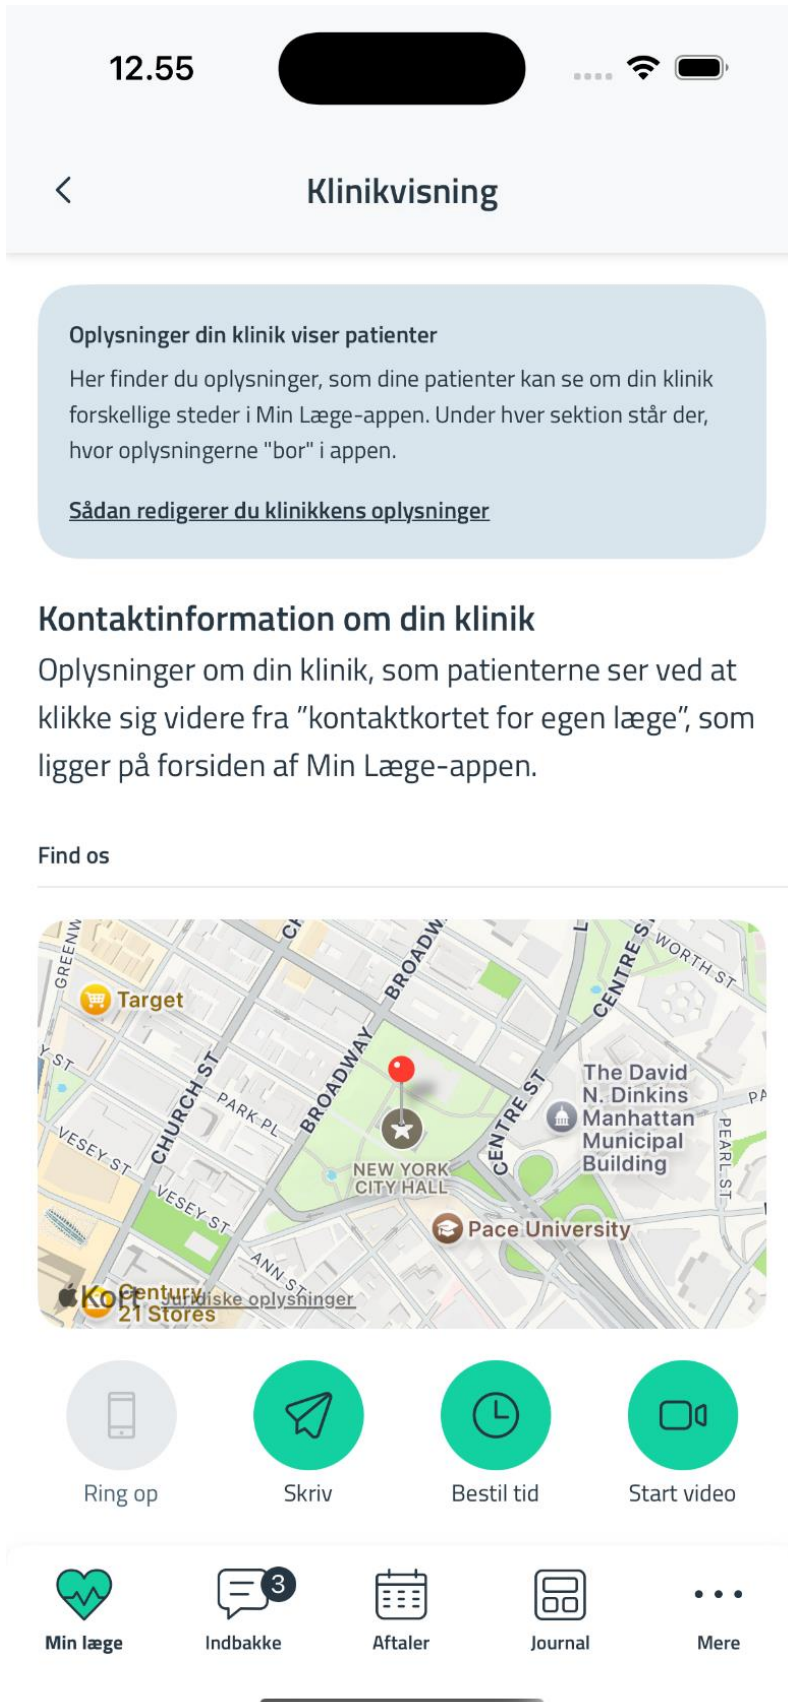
12.55

Klinikvisning

Oplysninger din klinik viser patienter

Her finder du oplysninger, som dine patienter kan se om din klinik forskellige steder i Min Læge-appen. Under hver sektion står der, hvor oplysningerne "bor" i appen.

Sådan redigerer du klinikkens oplysninger

Kontaktinformation om din klinik

Oplysninger om din klinik, som patienterne ser ved at klikke sig videre fra ”kontaktkortet for egen læge”, som ligger på forsiden af Min Læge-appen.

Find os

GREENW
Target
Y ST
CH
BROADW
CHURCH ST
PARK PL
BROADWAY
VESEY ST
VESEY ST
CENTRE ST
CENTRE S
WORTH ST
L
The David N. Dinkins Manhattan Municipal Building
PA
PEARL ST
NEW YORK CITY HALL
Pace University
ANN ST
Kort Juridiske oplysninger
Century 21 Stores

Ring op
Skriv
Bestil tid
Start video

Min læge
3
Indbakke
Aftaler
Journal
Mere